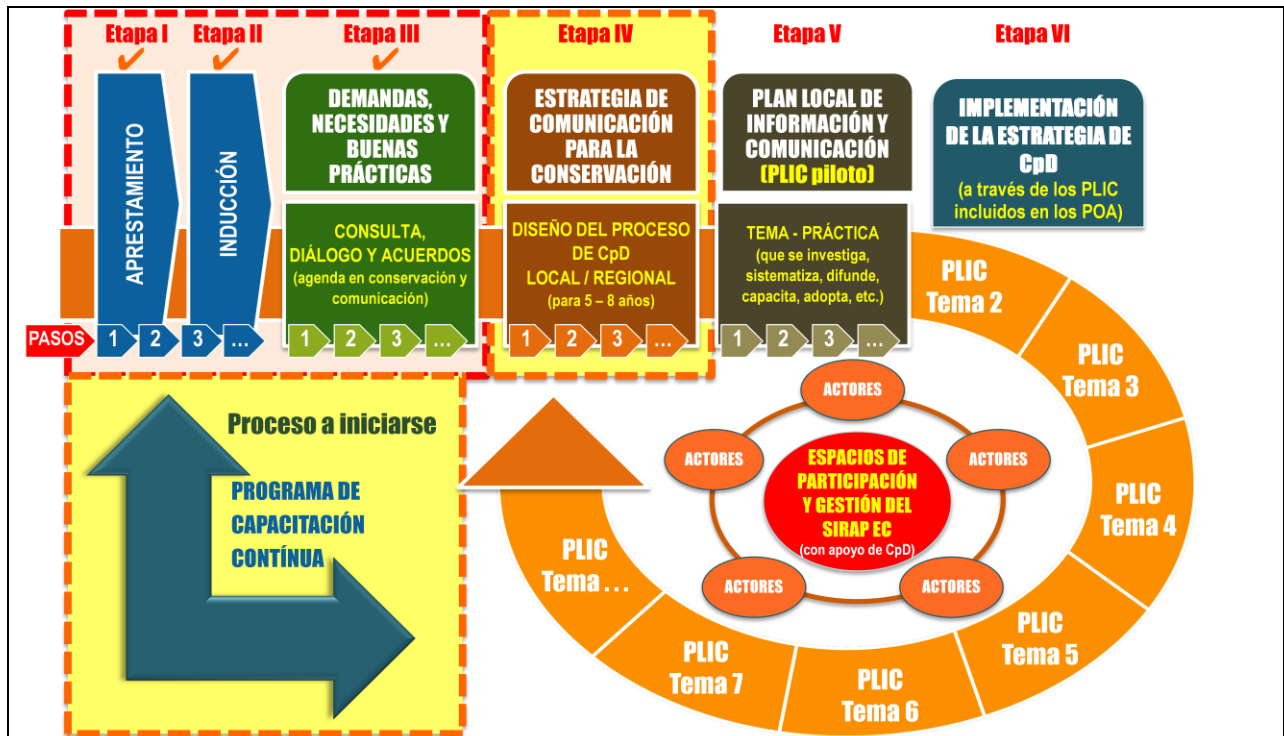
Etapa I

Etapa II

Etapa III

Etapa IV

Etapa V

Etapa VI

APRESTAMIENTO

INDUCCIÓN

DEMANDAS, NECESIDADES Y BUENAS PRÁCTICAS

CONSULTA, DIÁLOGO Y ACUERDOS (agenda en conservación y comunicación)

ESTRATEGIA DE COMUNICACIÓN PARA LA CONSERVACIÓN

DISEÑO DEL PROCESO DE CpD LOCAL / REGIONAL (para 5 – 8 años)

PLAN LOCAL DE INFORMACIÓN Y COMUNICACIÓN (PLIC piloto)

TEMA - PRÁCTICA (que se investiga, sistematiza, difunde, capacita, adopta, etc.)

IMPLEMENTACIÓN DE LA ESTRATEGIA DE CpD (a través de los PLIC incluidos en los POA)

PASOS 1 2 3 … 1 2 3 … 1 2 3 … 1 2 3 …

Proceso a iniciarse

PROGRAMA DE CAPACITACIÓN CONTÍNUA

PLIC Tema 2

PLIC Tema 3

PLIC Tema 4

PLIC Tema 5

PLIC Tema 6

PLIC Tema 7

PLIC Tema . . .

ACTORES

ACTORES

ACTORES

ACTORES

ACTORES

ESPACIOS DE PARTICIPACIÓN Y GESTIÓN DEL SIRAP EC (con apoyo de CpD)